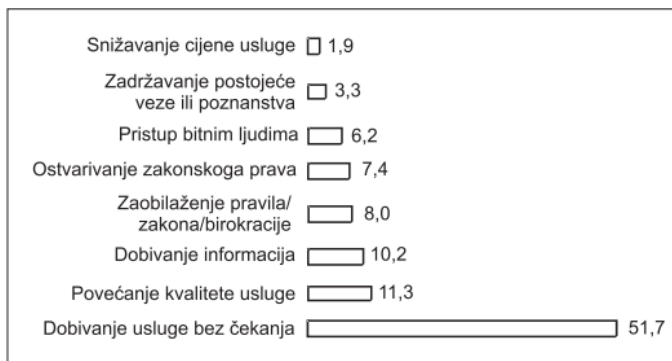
Snižavanje cijene usluge 1,9
Zadržavanje postojeće veze ili poznanstva 3,3
Pristup bitnim ljudima 6,2
Ostvarivanje zakonskoga prava 7,4
Zaobilaženje pravila/ zakona/birokracije 8,0
Dobivanje informacija 10,2
Povećanje kvalitete usluge 11,3
Dobivanje usluge bez čekanja 51,7